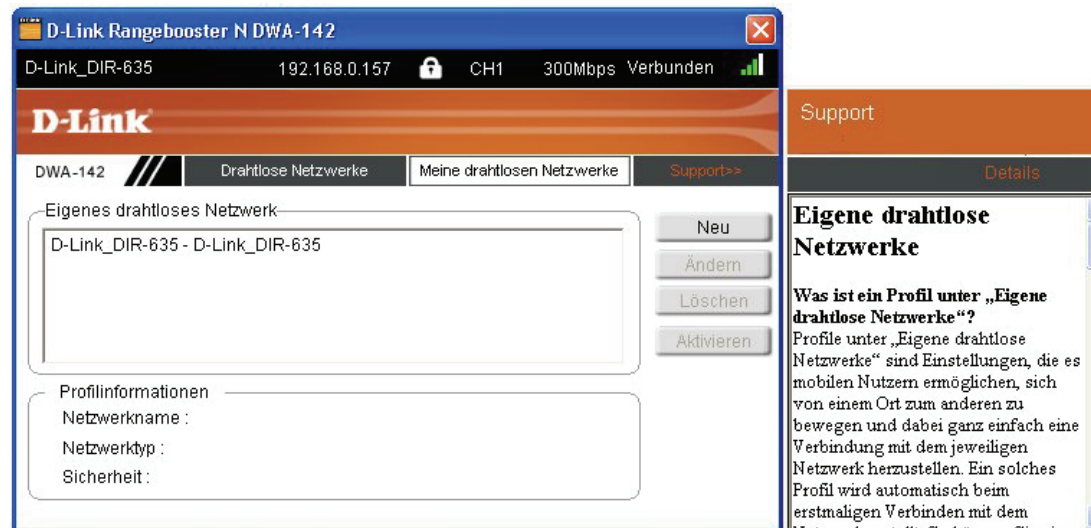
D-Link Rangebooster N DWA-142

D-Link_DIR-635 192.168.0.157 CH1 300Mbps Verbunden

D-Link

DWA-142 Drahtlose Netzwerke Meine drahtlosen Netzwerke Support>>

Eigenes drahtloses Netzwerk

D-Link_DIR-635 - D-Link_DIR-635

Neu
Ändern
Löschen
Aktivieren

Profilinformationen
Netzwerkname :
Netzwerktyp :
Sicherheit :

Support

Details

Eigene drahtlose Netzwerke

Was ist ein Profil unter „Eigene drahtlose Netzwerke“?
Profile unter „Eigene drahtlose Netzwerke“ sind Einstellungen, die es mobilen Nutzern ermöglichen, sich von einem Ort zum anderen zu bewegen und dabei ganz einfach eine Verbindung mit dem jeweiligen Netzwerk herzustellen. Ein solches Profil wird automatisch beim erstmaligen Verbinden mit dem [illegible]